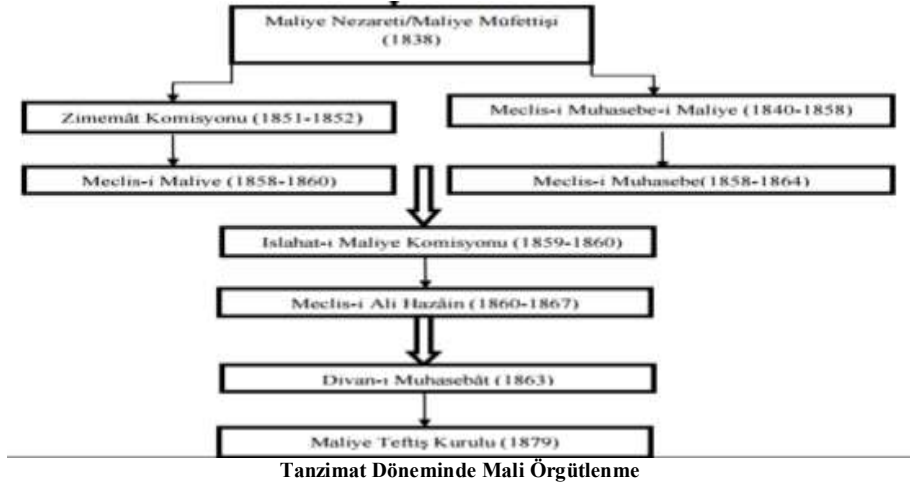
Maliye Nezareti/Maliye Müfettişi (1838)

Zimemât Komisyonu (1851-1852)

Meclis-i Muhasebe-i Maliye (1840-1858)

Meclis-i Maliye (1858-1860)

Meclis-i Muhasebe(1858-1864)

Islahat-ı Maliye Komisyonu (1859-1860)

Meclis-i Ali Hazâin (1860-1867)

Divan-ı Muhasebât (1863)

Maliye Teftiş Kurulu (1879)

Tanzimat Döneminde Mali Örgütlenme